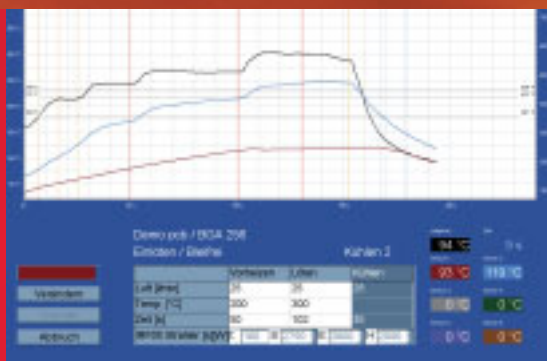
Demo pcb / BGA 256
Einlöten / Bleifrei
Kühlen 2

| | Vorheizen | Löten | Kühlen |
|---|---|---|---|
| Luft [l/min] | 25 | 25 | 30 |
| Temp. [°C] | 200 | 300 | |
| Zeit [s] | 90 | 100 | 30 |
| IR100-Strahler [kW/m²] | | | |

Verändern
Abbruch

94 °C
93 °C
110 °C
0 °C
0 °C
0 °C
0 °C
0 s